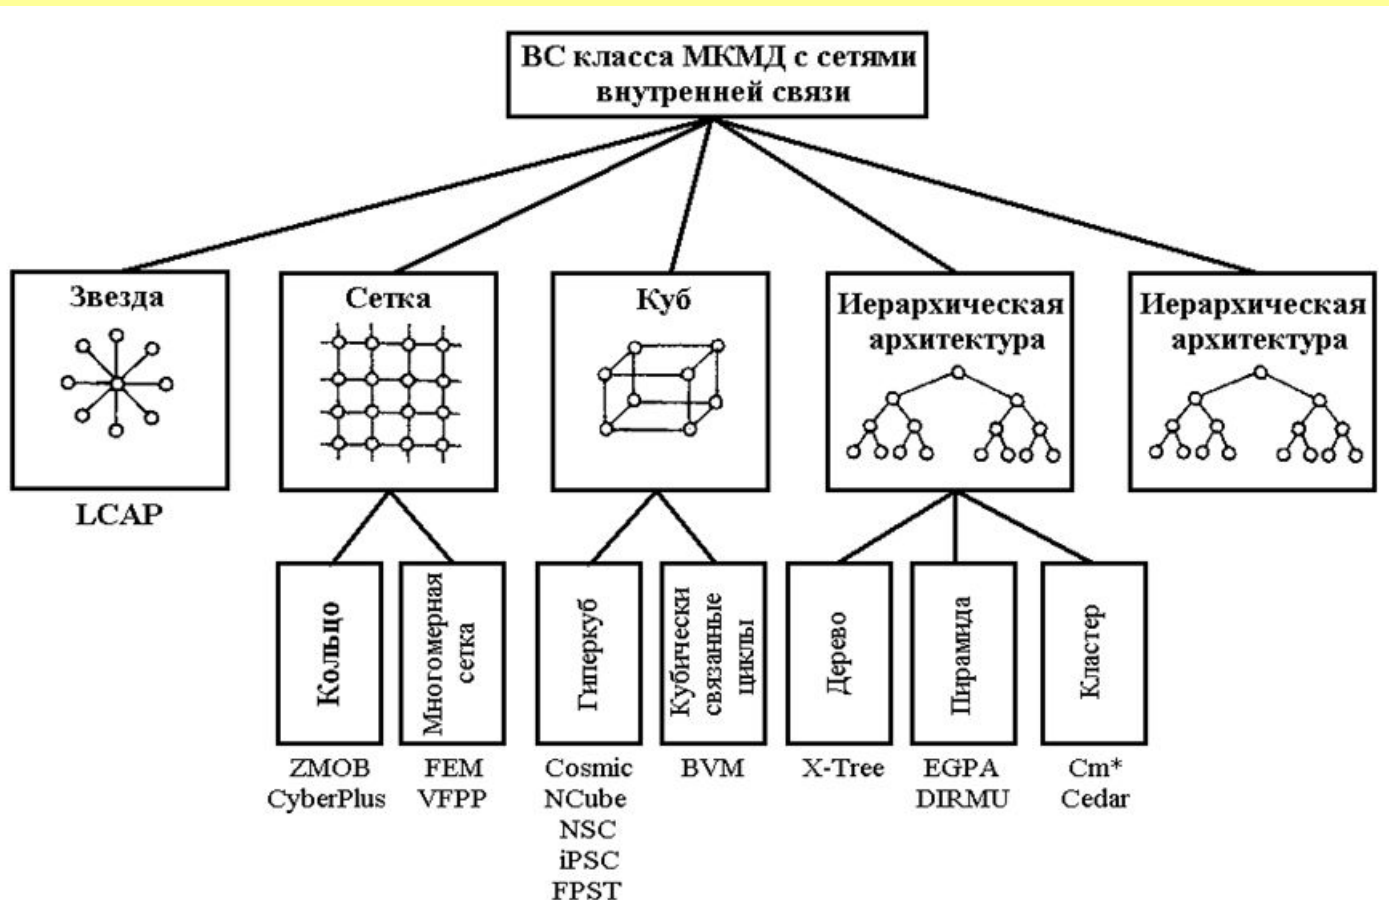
ВС класса МКМД с сетями внутренней связи

Звезда

LCAP

Сетка

Куб

Иерархическая архитектура

Иерархическая архитектура

Кольцо

ZMOB
CyberPlus

Многомерная сетка

FEM
VFPP

Гиперкуб

Cosmic
NCube
NSC
iPSC
FPST

Кубически связанные циклы

BVM

Дерево

X-Tree

Пирамида

EGPA
DIRMU

Кластер

Cm*
Cedar